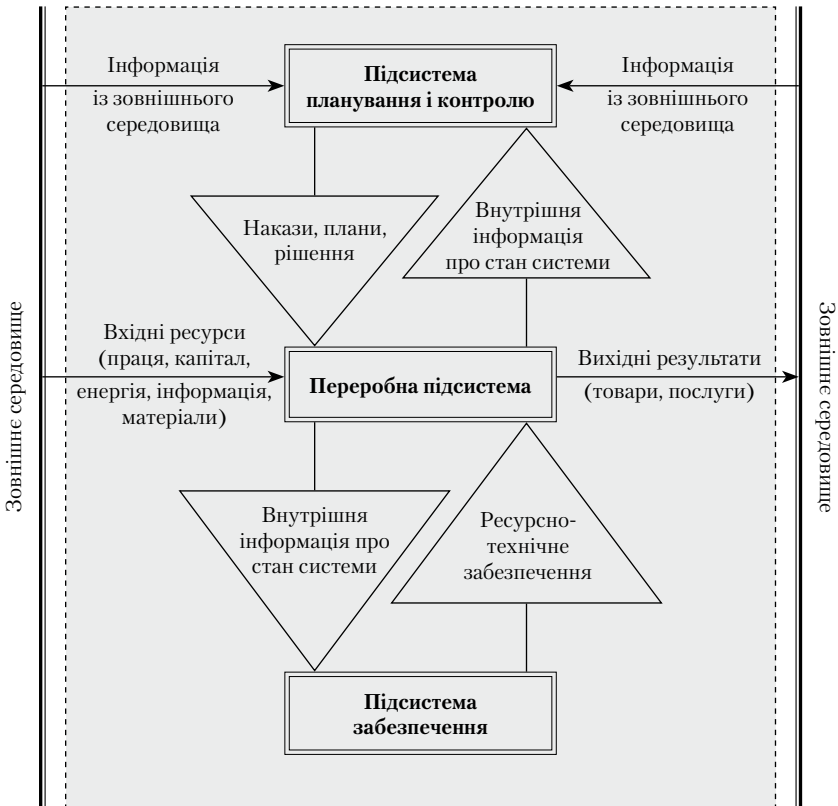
Зовнішнє середовище

Інформація із зовнішнього середовища

Підсистема планування і контролю

Інформація із зовнішнього середовища

Накази, плани, рішення

Внутрішня інформація про стан системи

Вхідні ресурси (праця, капітал, енергія, інформація, матеріали)

Переробна підсистема

Вихідні результати (товари, послуги)

Внутрішня інформація про стан системи

Ресурсно-технічне забезпечення

Підсистема забезпечення

Зовнішнє середовище